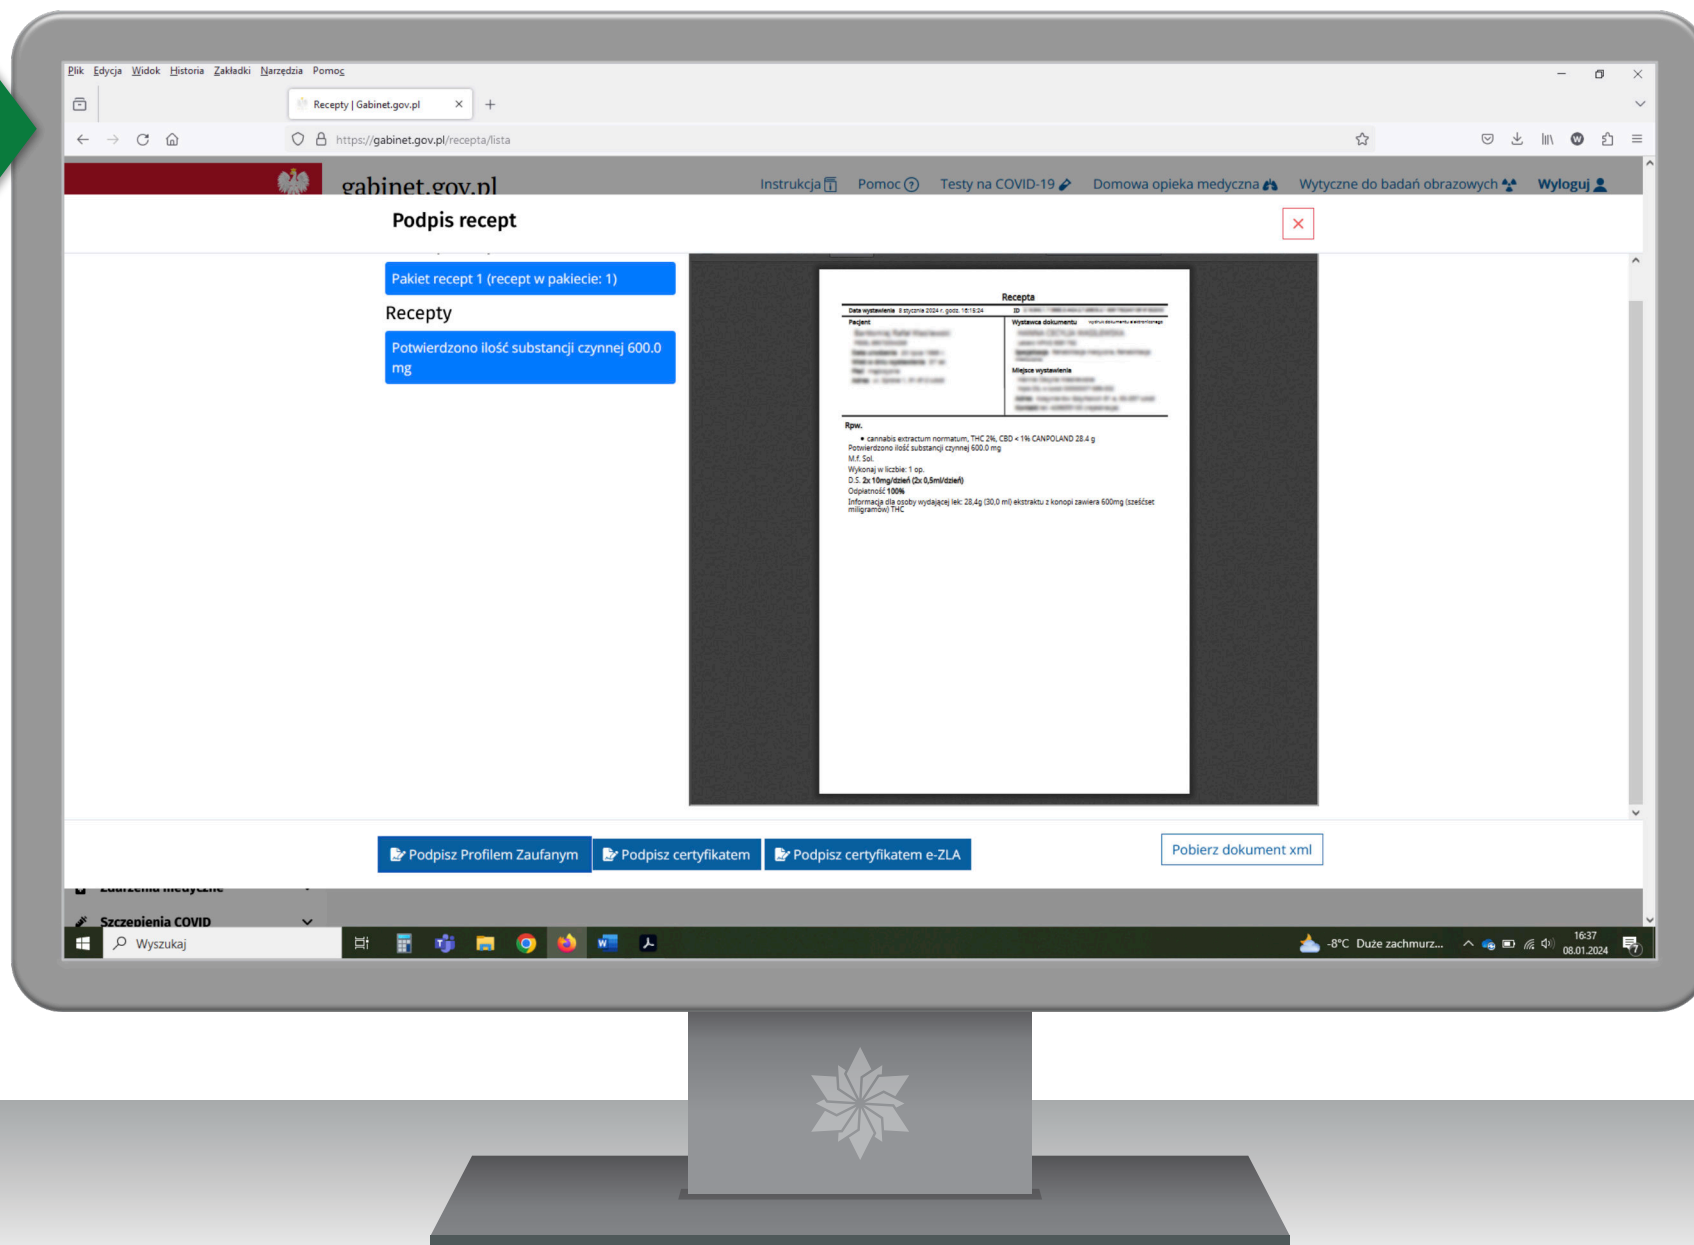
Plik Edycja Widok Historia Zakładki Narzędzia Pomoc

Recepty | Gabinet.gov.pl

https://gabinet.gov.pl/recepta/lista

gabinet.gov.pl

Instrukcja Pomoc Testy na COVID-19 Domowa opieka medyczna Wytyczne do badań obrazowych Wyloguj

Podpis recept

Pakiet recept 1 (recept w pakiecie: 1)

Recepty

Potwierdzono ilość substancji czynnej 600.0 mg

Recepta

Data wystawienia 8 stycznia 2024 r. godz. 16:15:24 ID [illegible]

Pacjent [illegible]

Wystawca dokumentu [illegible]

Miejsce wystawienia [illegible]

Rpw.

• cannabis extractum normatum, THC 2%, CBD < 1% CANPOLAND 28.4 g
Potwierdzono ilość substancji czynnej 600.0 mg
M.f. Sol.
Wykonaj w liczbie: 1 op.
D.S. 2x 10mg/dzień (2x 0,5ml/dzień)
Odpłatność 100%
Informacja dla osoby wydającej lek: 28,4g (30,0 ml) ekstraktu z konopi zawiera 600mg (sześćset miligramów) THC

Podpisz Profilem Zaufanym Podpisz certyfikatem Podpisz certyfikatem e-ZLA

Pobierz dokument xml

Szczepienia COVID

Wyszukaj

-8°C Duże zachmurz...

16:37
08.01.2024